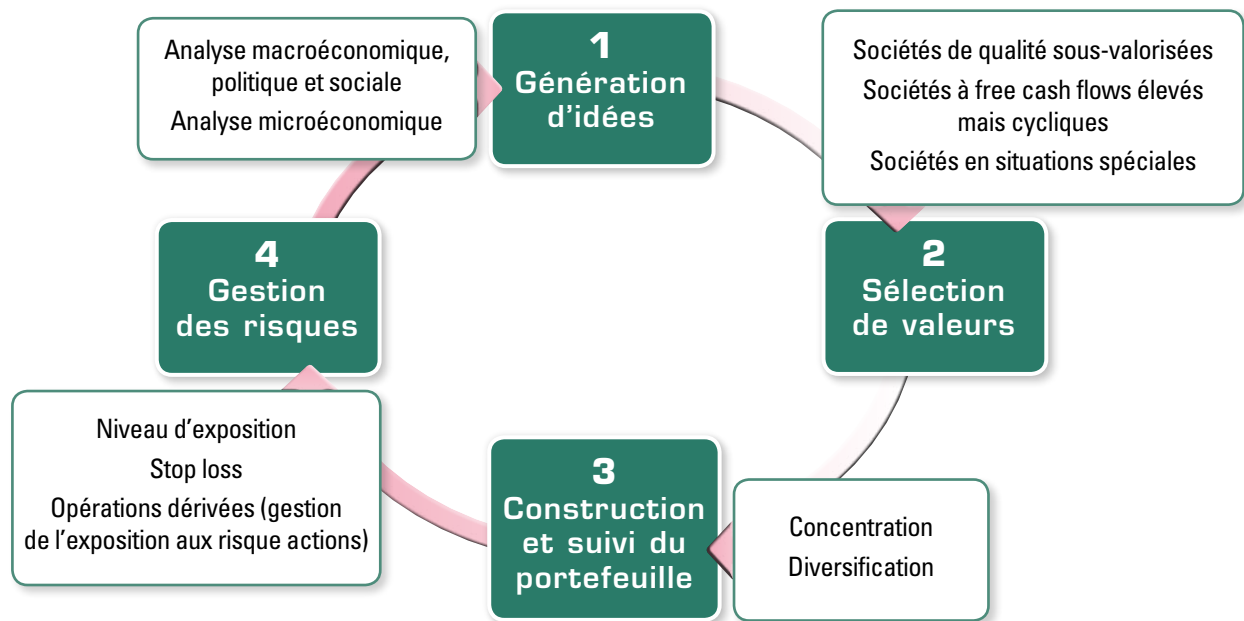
Analyse macroéconomique, politique et sociale

Analyse microéconomique

1
Génération d’idées

Sociétés de qualité sous-valorisées

Sociétés à free cash flows élevés mais cycliques

Sociétés en situations spéciales

2
Sélection de valeurs

4
Gestion des risques

Niveau d’exposition

Stop loss

Opérations dérivées (gestion de l’exposition aux risque actions)

3
Construction et suivi du portefeuille

Concentration

Diversification